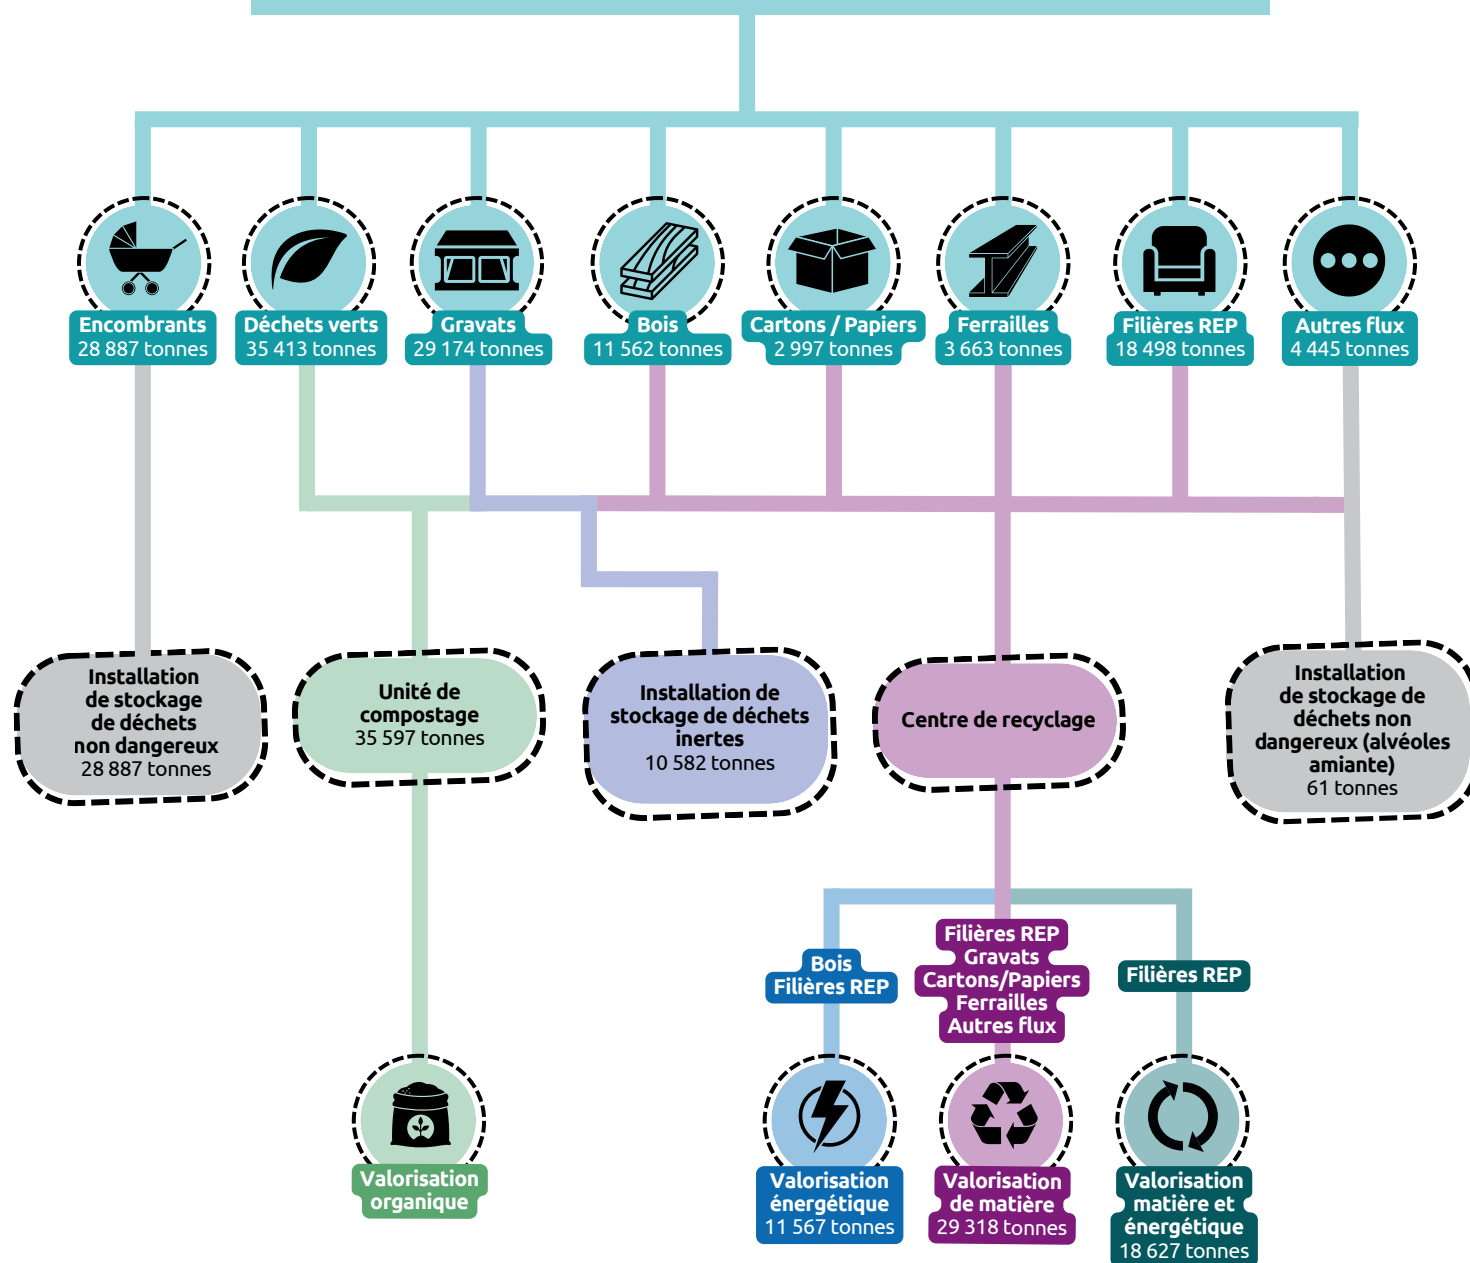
Encombrants
28 887 tonnes

Déchets verts
35 413 tonnes

Gravats
29 174 tonnes

Bois
11 562 tonnes

Cartons / Papiers
2 997 tonnes

Ferrailles
3 663 tonnes

Filières REP
18 498 tonnes

Autres flux
4 445 tonnes

Installation de stockage de déchets non dangereux
28 887 tonnes

Unité de compostage
35 597 tonnes

Installation de stockage de déchets inertes
10 582 tonnes

Centre de recyclage

Installation de stockage de déchets non dangereux (alvéoles amiante)
61 tonnes

Bois
Filières REP

Filières REP
Gravats
Cartons/Papiers
Ferrailles
Autres flux

Filières REP

Valorisation organique

Valorisation énergétique
11 567 tonnes

Valorisation de matière
29 318 tonnes

Valorisation matière et énergétique
18 627 tonnes